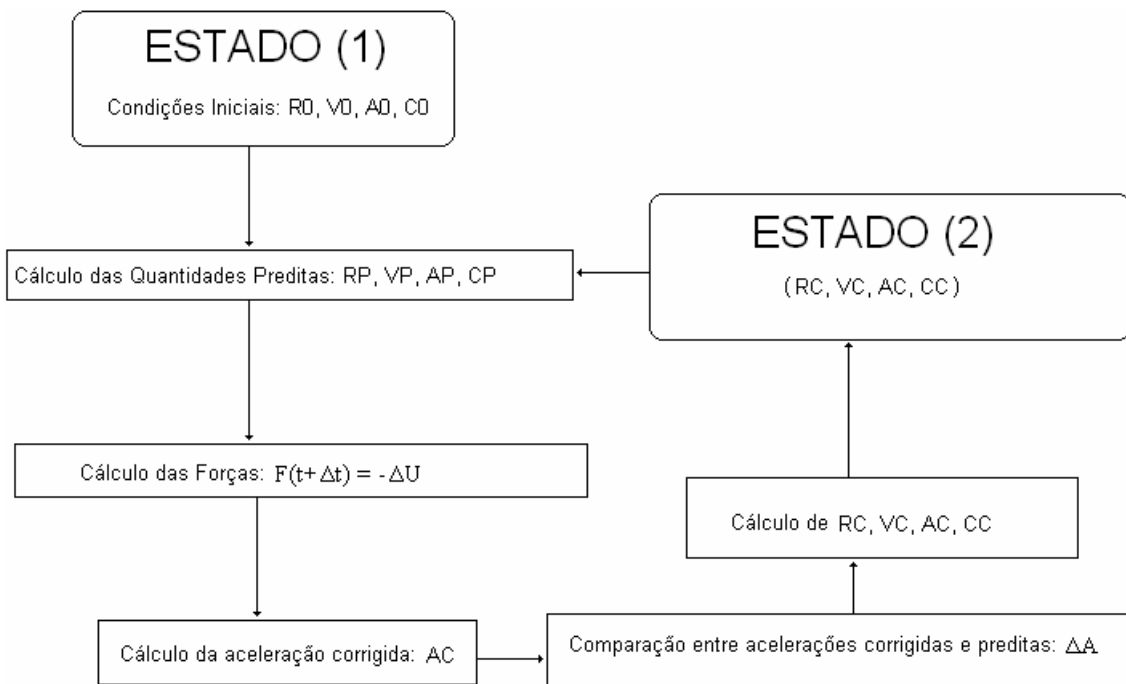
ESTADO (1)

Condições Iniciais: R0, V0, A0, C0

Cálculo das Quantidades Preditas: RP, VP, AP, CP

ESTADO (2)

(RC, VC, AC, CC)

Cálculo das Forças: $F(t+\Delta t) = -\Delta U$

Cálculo de RC, VC, AC, CC

Cálculo da aceleração corrigida: AC

Comparação entre acelerações corrigidas e preditas: $\Delta A$